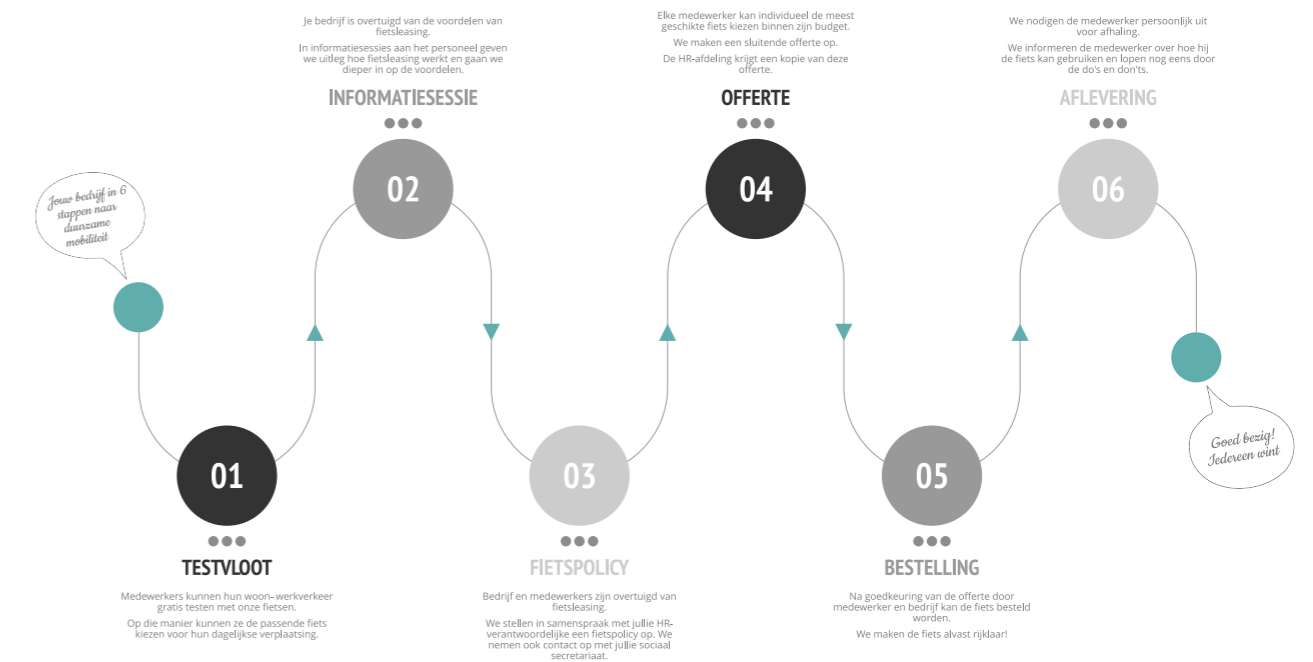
Jouw bedrijf in 6 stappen naar duurzame mobiliteit

Je bedrijf is overtuigd van de voordelen van fietsleasing.

In informatiesessies aan het personeel geven we uitleg hoe fietsleasing werkt en gaan we dieper in op de voordelen.

INFORMATIESESSIE

02

Elke medewerker kan individueel de meest geschikte fiets kiezen binnen zijn budget.

We maken een sluitende offerte op.

De HR-afdeling krijgt een kopie van deze offerte.

OFFERTE

04

We nodigen de medewerker persoonlijk uit voor afhaling.

We informeren de medewerker over hoe hij de fiets kan gebruiken en lopen nog eens door de do's en don'ts.

AFLEVERING

06

Goed bezig! Iedereen wint

01

TESTVLOOT

Medewerkers kunnen hun woon- werkverkeer gratis testen met onze fietsen.

Op die manier kunnen ze de passende fiets kiezen voor hun dagelijkse verplaatsing.

03

FIETSPOLICY

Bedrijf en medewerkers zijn overtuigd van fietsleasing.

We stellen in samenspraak met jullie HR-verantwoordelijke een fietspolicy op. We nemen ook contact op met jullie sociaal secretariaat.

05

BESTELLING

Na goedkeuring van de offerte door medewerker en bedrijf kan de fiets besteld worden.

We maken de fiets alvast rijklaar!